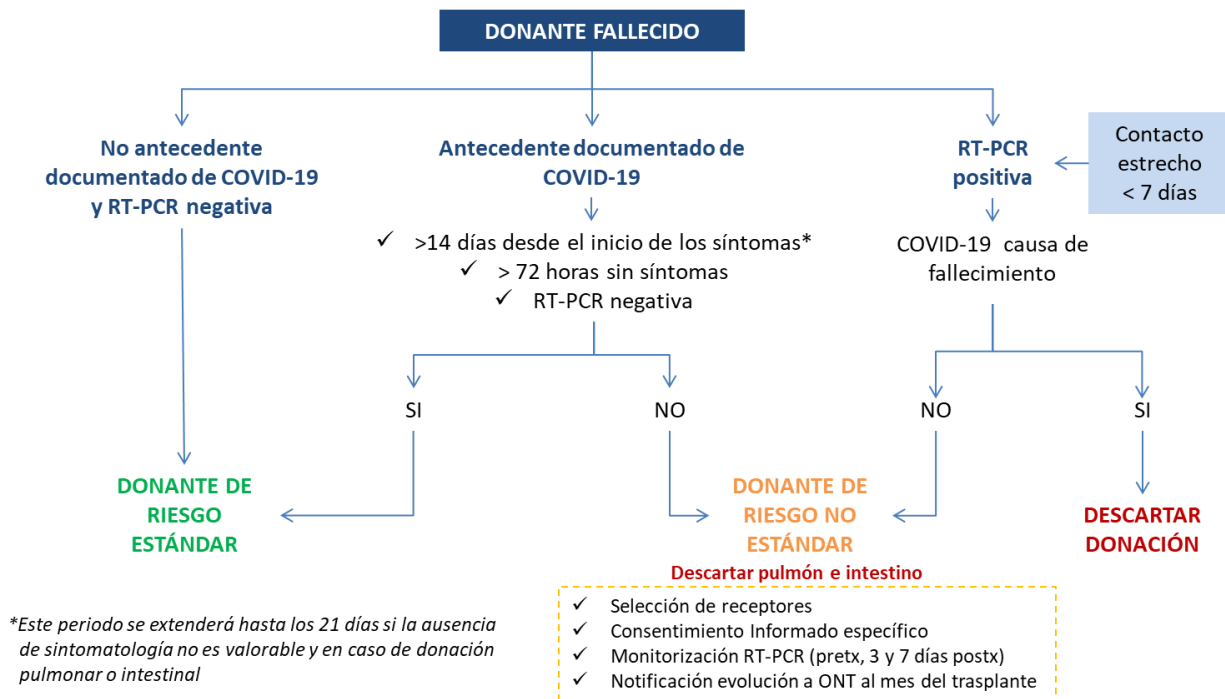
DONANTE FALLECIDO

No antecedente documentado de COVID-19 y RT-PCR negativa

Antecedente documentado de COVID-19

✓ >14 días desde el inicio de los síntomas*
✓ > 72 horas sin síntomas
✓ RT-PCR negativa

SI

NO

RT-PCR positiva

Contacto estrecho < 7 días

COVID-19 causa de fallecimiento

NO

SI

DONANTE DE RIESGO ESTÁNDAR

DONANTE DE RIESGO NO ESTÁNDAR

Descartar pulmón e intestino

DESCARTAR DONACIÓN

✓ Selección de receptores
✓ Consentimiento Informado específico
✓ Monitorización RT-PCR (pretx, 3 y 7 días postx)
✓ Notificación evolución a ONT al mes del trasplante

*Este periodo se extenderá hasta los 21 días si la ausencia de sintomatología no es valorable y en caso de donación pulmonar o intestinal